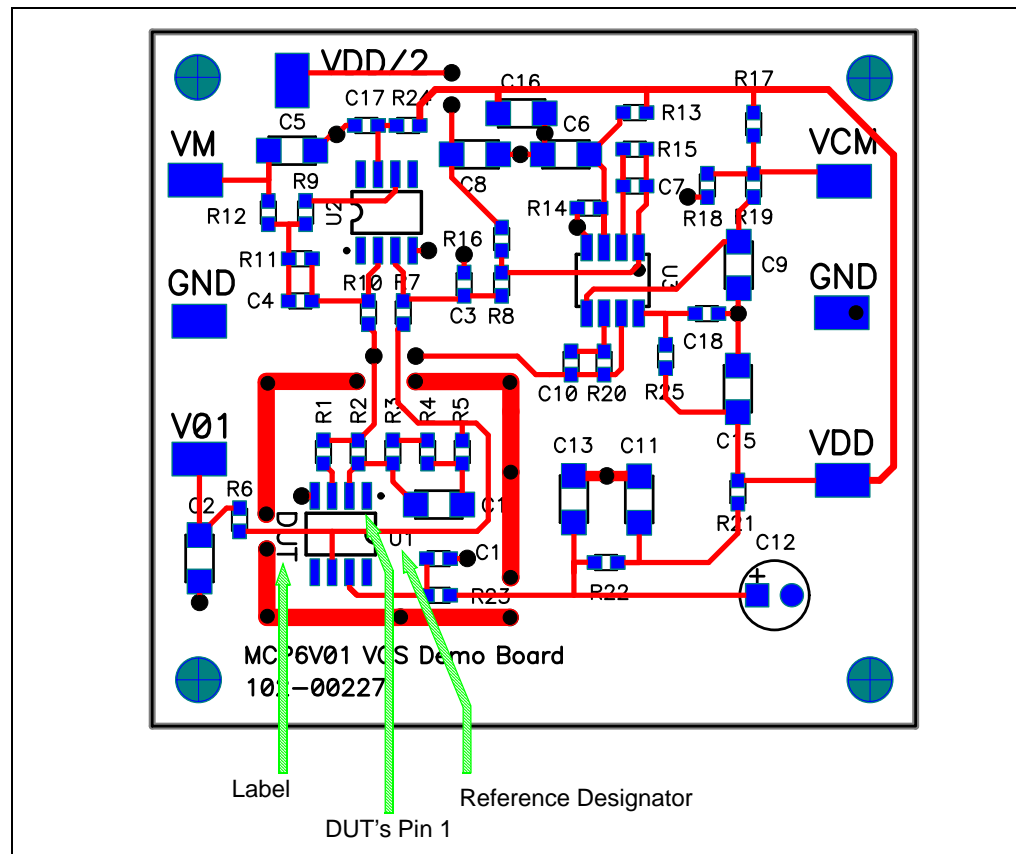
VDD/2
C16
R17
C17 R24
R13
C5
C6
VM
R15
VCM
R9
C8
C7
U2
R12
R14
R18 R19
R16
R11
U3
C9
GND
GND
C4
R10 R7
C3 R8
C18
C10 R20
R25
R1 R2 R3 R4 R5
V01
C15
VDD
C13 C11
C1
C2 R6
DUT
U1
C1
R21
C12
+
R23
R22
MCP6V01 VOS Demo Board
10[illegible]-00227
Label
DUT's Pin 1
Reference Designator